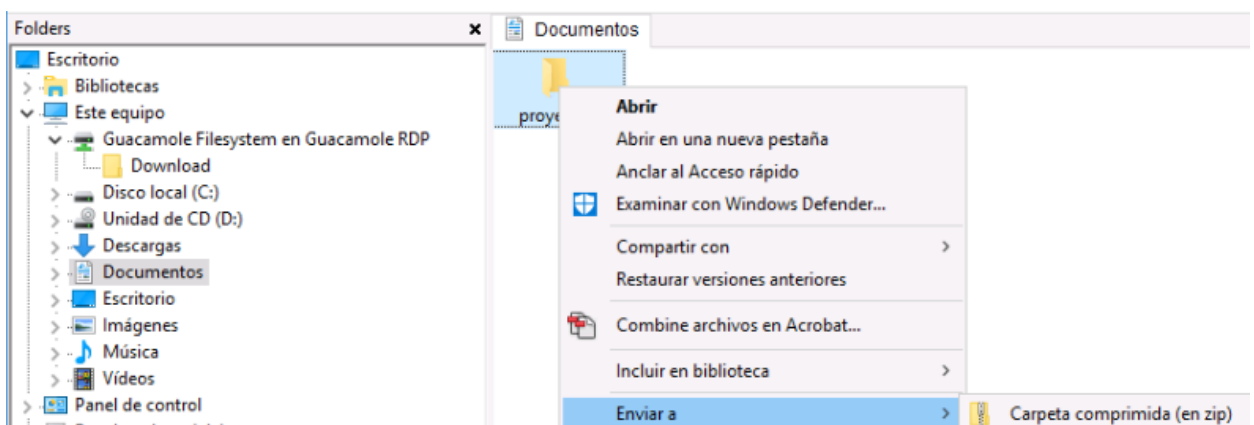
Folders ×
Escritorio
Bibliotecas
Este equipo
Guacamole Filesystem en Guacamole RDP
Download
Disco local (C:)
Unidad de CD (D:)
Descargas
Documentos
Escritorio
Imágenes
Música
Vídeos
Panel de control
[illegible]

Documentos
proye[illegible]

Abrir
Abrir en una nueva pestaña
Anclar al Acceso rápido
Examinar con Windows Defender...
Compartir con >
Restaurar versiones anteriores
Combine archivos en Acrobat...
Incluir en biblioteca >
Enviar a >
Carpeta comprimida (en zip)